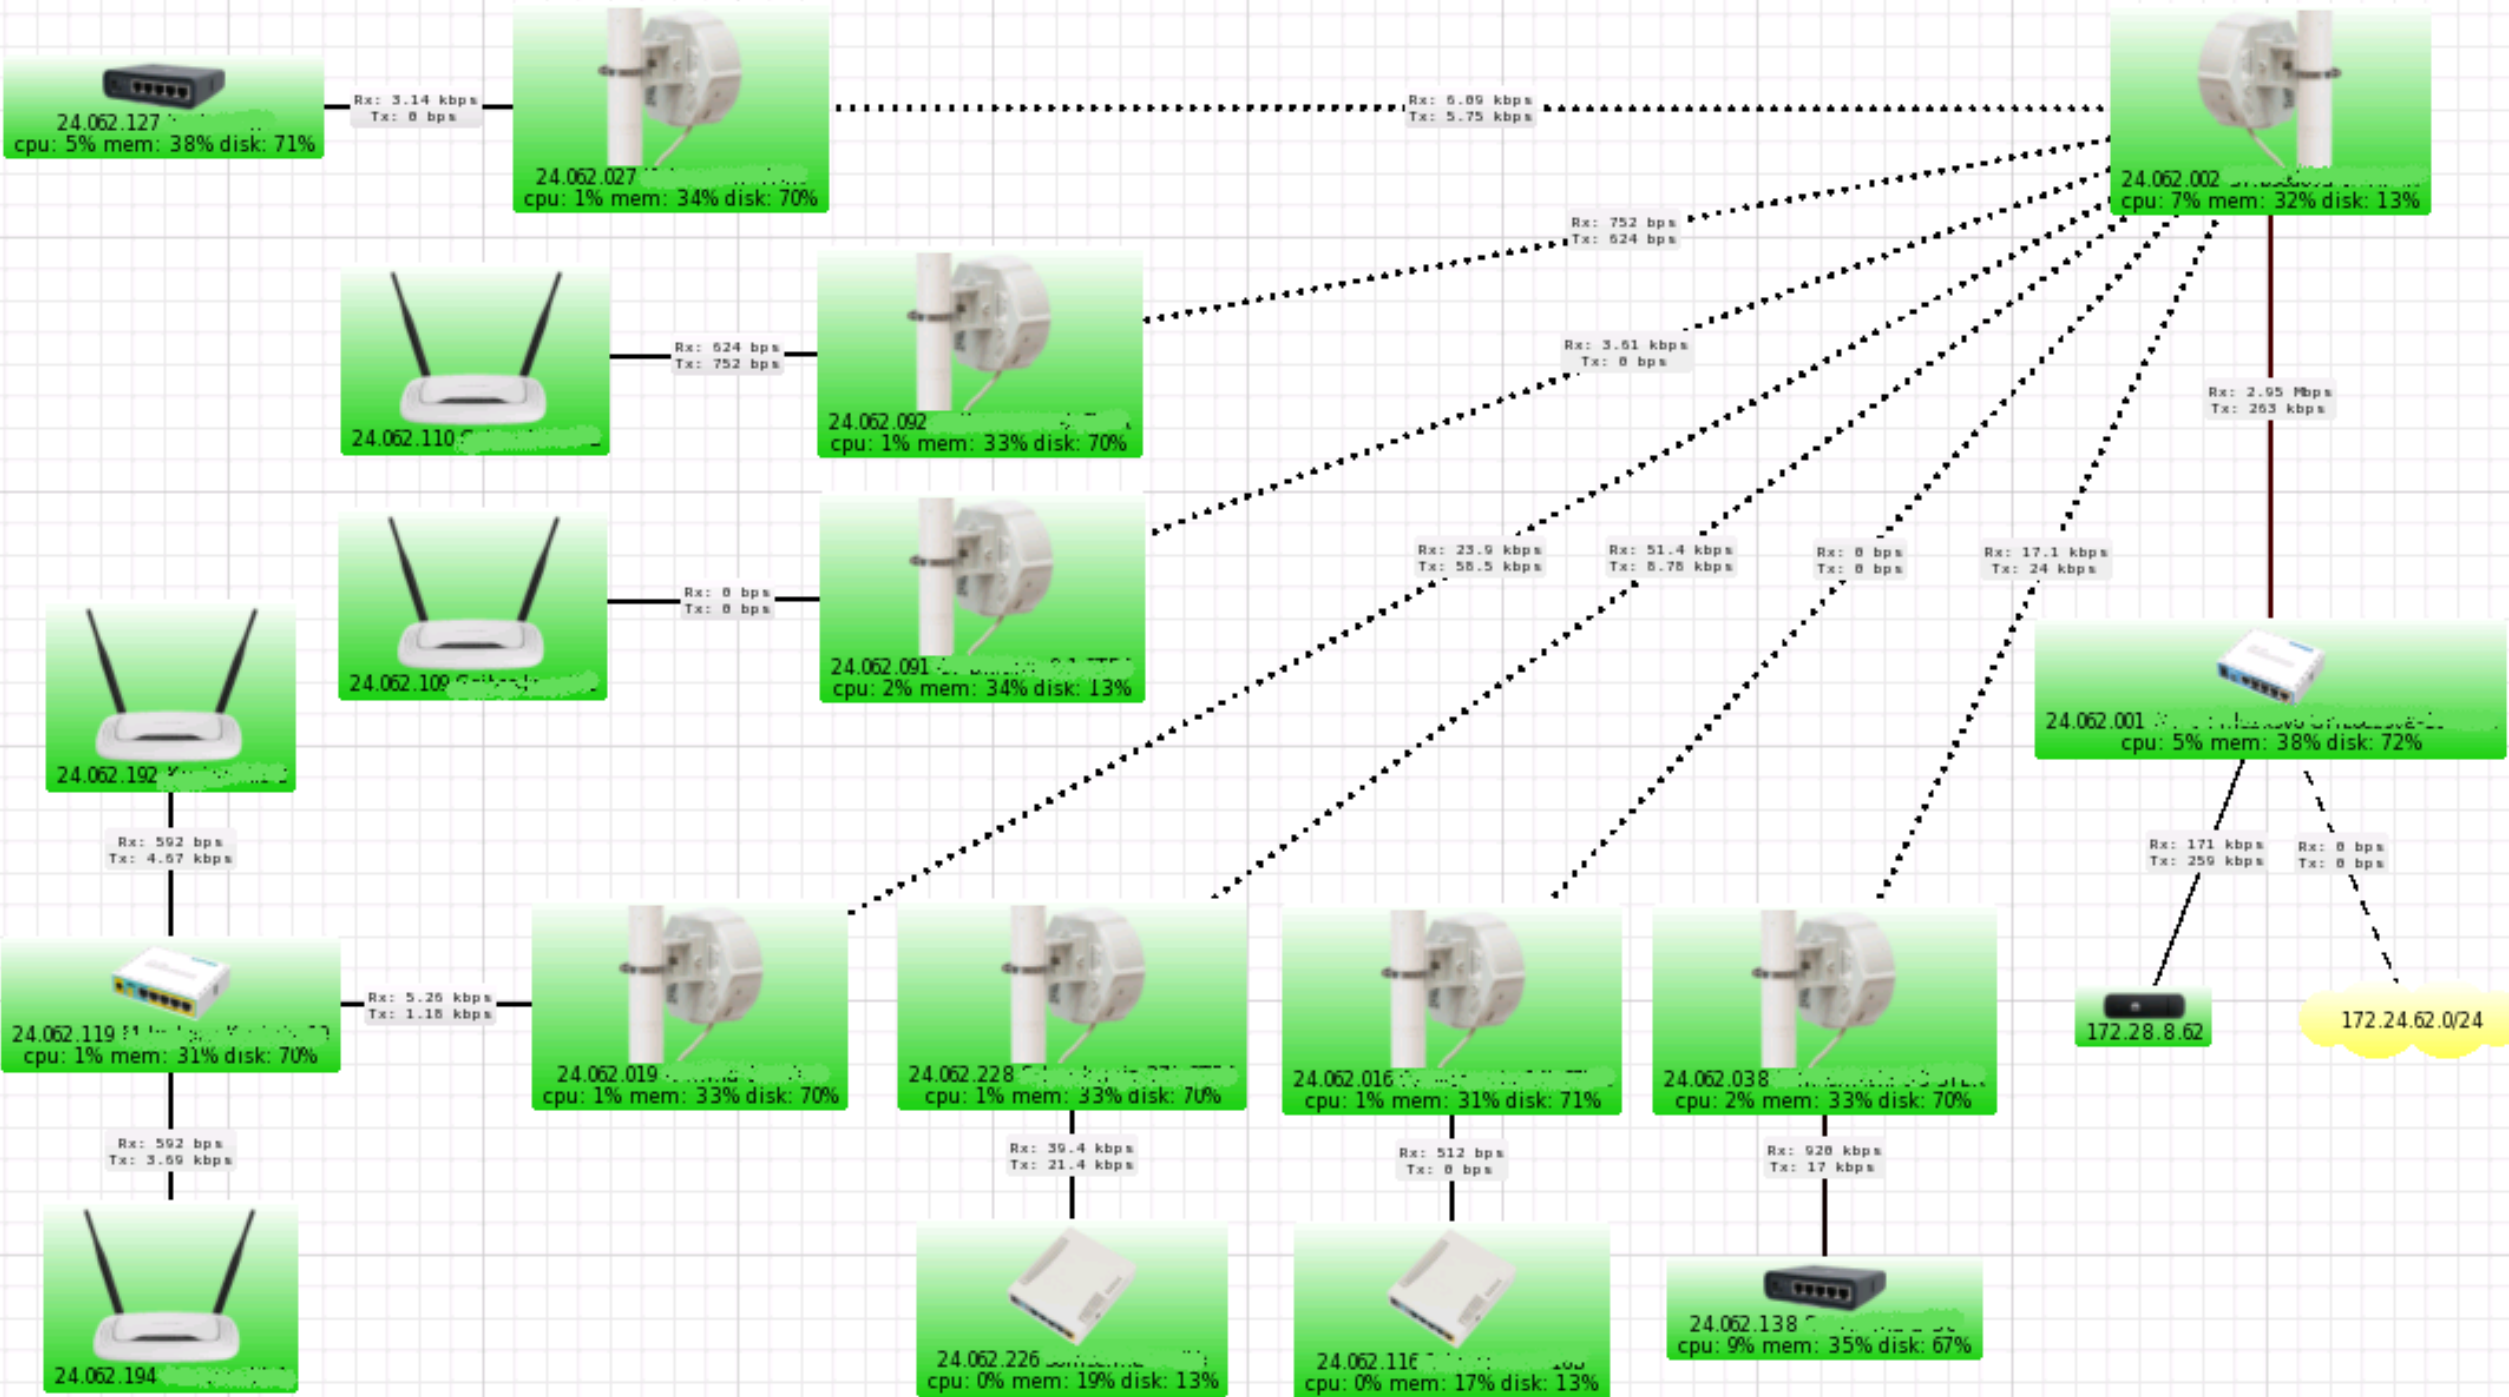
24.062.127 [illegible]
cpu: 5% mem: 38% disk: 71%

Rx: 3.14 kbps
Tx: 0 bps

24.062.027 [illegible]
cpu: 1% mem: 34% disk: 70%

Rx: 6.09 kbps
Tx: 5.75 kbps

24.062.002 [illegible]
cpu: 7% mem: 32% disk: 13%

Rx: 752 bps
Tx: 624 bps

24.062.110 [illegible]

Rx: 624 bps
Tx: 752 bps

24.062.092 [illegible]
cpu: 1% mem: 33% disk: 70%

Rx: 3.61 kbps
Tx: 0 bps

Rx: 2.95 Mbps
Tx: 263 kbps

24.062.109 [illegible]

Rx: 0 bps
Tx: 0 bps

24.062.091 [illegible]
cpu: 2% mem: 34% disk: 13%

Rx: 23.9 kbps
Tx: 58.5 kbps

Rx: 51.4 kbps
Tx: 8.78 kbps

Rx: 0 bps
Tx: 0 bps

Rx: 17.1 kbps
Tx: 24 kbps

24.062.192 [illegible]

24.062.001 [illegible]
cpu: 5% mem: 38% disk: 72%

Rx: 592 bps
Tx: 4.67 kbps

Rx: 171 kbps
Tx: 259 kbps

Rx: 0 bps
Tx: 0 bps

24.062.119 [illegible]
cpu: 1% mem: 31% disk: 70%

Rx: 5.26 kbps
Tx: 1.18 kbps

24.062.019 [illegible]
cpu: 1% mem: 33% disk: 70%

24.062.228 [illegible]
cpu: 1% mem: 33% disk: 70%

24.062.016 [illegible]
cpu: 1% mem: 31% disk: 71%

24.062.038 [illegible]
cpu: 2% mem: 33% disk: 70%

172.28.8.62

172.24.62.0/24

Rx: 592 bps
Tx: 3.69 kbps

Rx: 39.4 kbps
Tx: 21.4 kbps

Rx: 512 bps
Tx: 0 bps

Rx: 920 kbps
Tx: 17 kbps

24.062.138 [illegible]
cpu: 9% mem: 35% disk: 67%

24.062.194 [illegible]

24.062.226 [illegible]
cpu: 0% mem: 19% disk: 13%

24.062.116 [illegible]
cpu: 0% mem: 17% disk: 13%